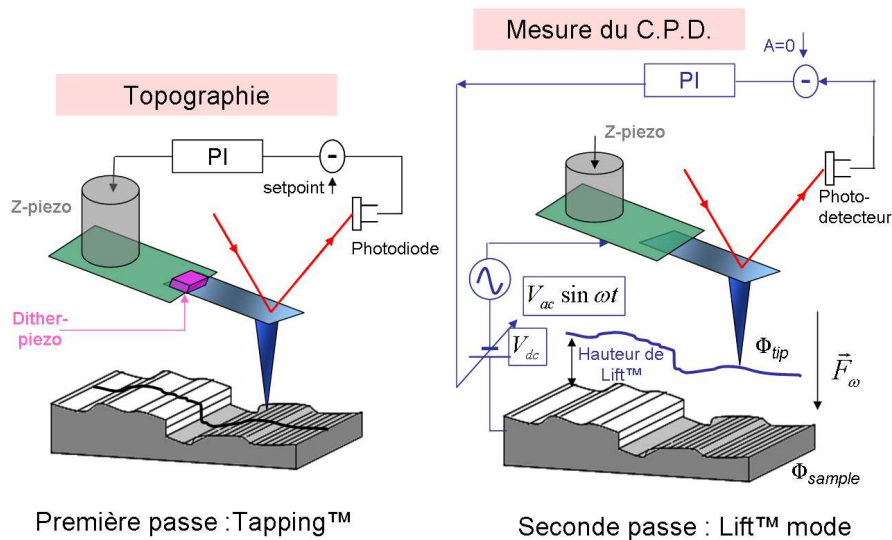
Topographie

PI

-

setpoint

Z-piezo

Photodiode

Dither-piezo

Première passe :Tapping™

Mesure du C.P.D.

A=0

PI

-

Z-piezo

Photo-detecteur

$V_{ac} \sin \omega t$

$V_{dc}$

Hauteur de Lift™

$\Phi_{tip}$

$\vec{F}_{\omega}$

$\Phi_{sample}$

Seconde passe : Lift™ mode